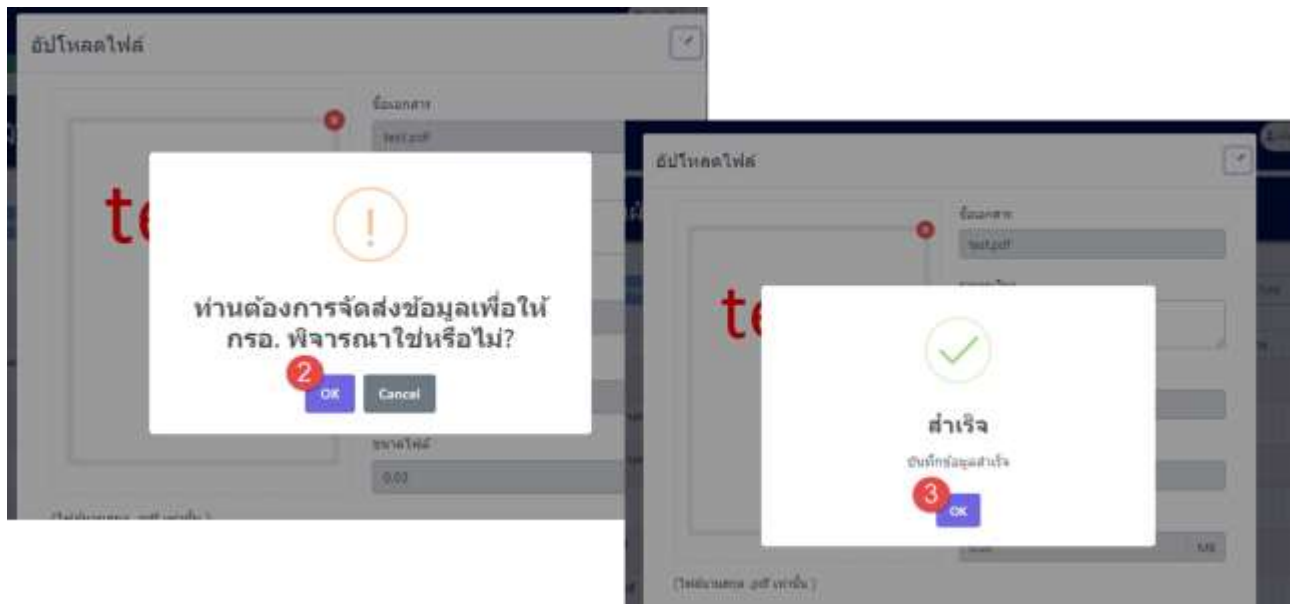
อัปโหลดไฟล์

ชื่อเอกสาร

test.pdf

te

!

ท่านต้องการจัดส่งข้อมูลเพื่อให้ กรอ. พิจารณาใช่หรือไม่?

2

OK

Cancel

ขนาดไฟล์

0.03

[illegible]

อัปโหลดไฟล์

ชื่อเอกสาร

test.pdf

te

สำเร็จ

บันทึกข้อมูลสำเร็จ

3

OK

MB

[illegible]